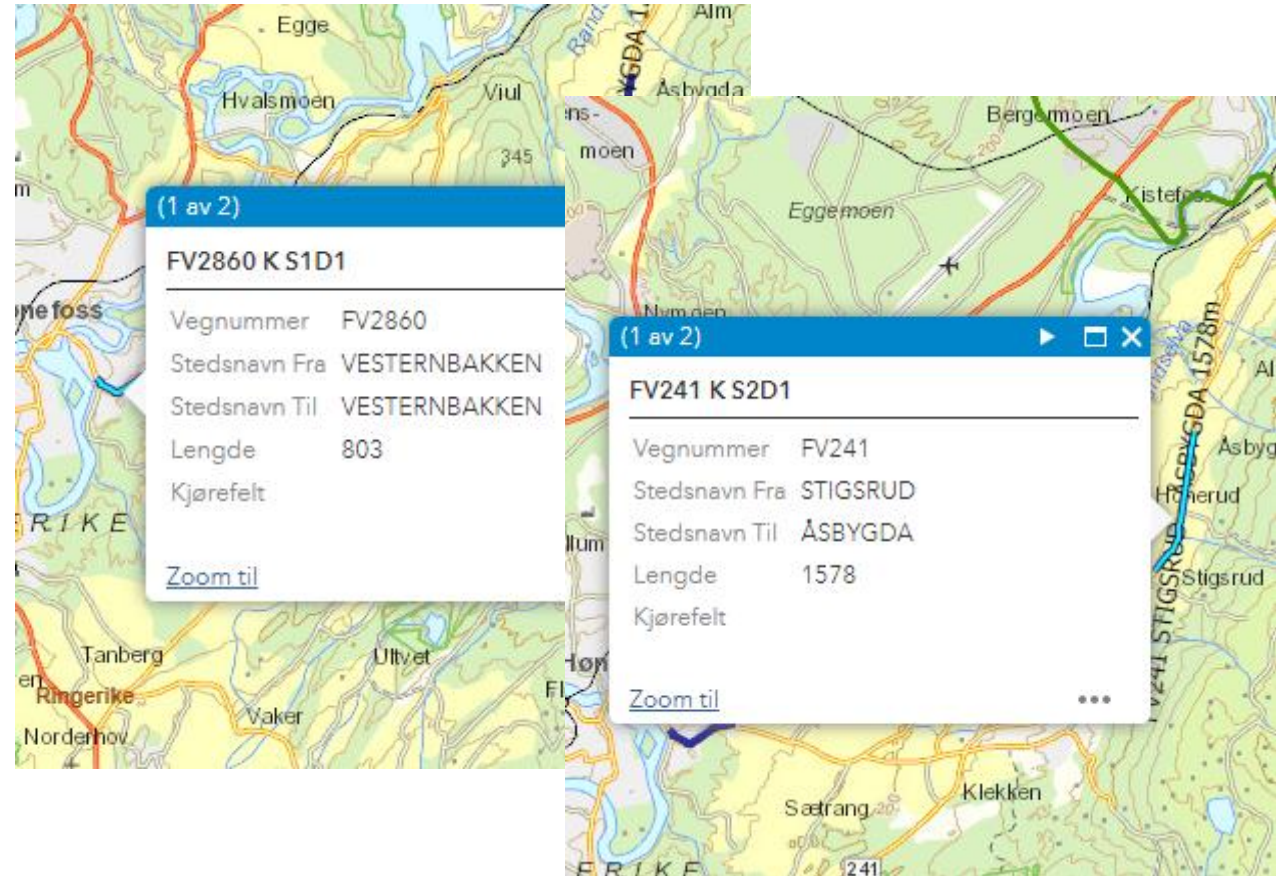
Egge
Alm
Hvalsmoen
Viul
345
Åsbygda
ens-
moen
Bergermoen
Kistefoss
Eggemoen
nefoss
Nymoen

(1 av 2)
FV2860 K S1D1

| Vegnummer | FV2860 |
|---|---|
| Stedsnavn Fra | VESTERNBAKKEN |
| Stedsnavn Til | VESTERNBAKKEN |
| Lengde | 803 |
| Kjørefelt | |

Zoom til

(1 av 2)
FV241 K S2D1

| Vegnummer | FV241 |
|---|---|
| Stedsnavn Fra | STIGSRUD |
| Stedsnavn Til | ÅSBYGDA |
| Lengde | 1578 |
| Kjørefelt | |

Zoom til
•••

FV241 STIGSRUD - ÅSBYGDA 1578m
Al
Åsbyg
Hønerud
Stigsrud
ERIKE
llum
Tanberg
Ringerike
Ultvet
Vaker
Norderhov
Hø
Fl
Sætrang
Klekken
241
ERIKE